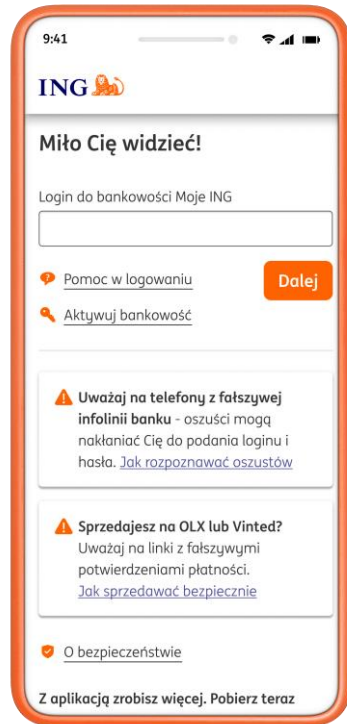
9:41

ING

Miło Cię widzieć!

Login do bankowości Moje ING

Pomoc w logowaniu

Dalej

Aktywuj bankowość

Uważaj na telefony z fałszywej infolinii banku - oszuści mogą nakłaniać Cię do podania loginu i hasła. Jak rozpoznawać oszustów

Sprzedajesz na OLX lub Vinted? Uważaj na linki z fałszywymi potwierdzeniami płatności. Jak sprzedawać bezpiecznie

O bezpieczeństwie

Z aplikacją zrobisz więcej. Pobierz teraz